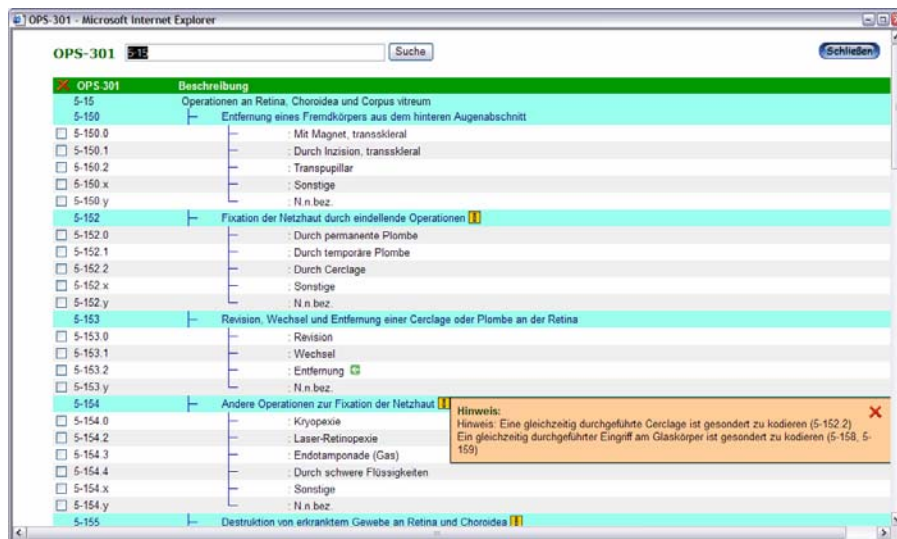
OPS-301 - Microsoft Internet Explorer

OPS-301 5-15 Suche Schließen

| OPS-301 | Beschreibung |
|---|---|
| 5-15 | Operationen an Retina, Choroidea und Corpus vitreum |
| 5-150 | Entfernung eines Fremdkörpers aus dem hinteren Augenabschnitt |
| 5-150.0 | : Mit Magnet, transskleral |
| 5-150.1 | : Durch Inzision, transskleral |
| 5-150.2 | : Transpupillar |
| 5-150.x | : Sonstige |
| 5-150.y | : N.n.bez. |
| 5-152 | Fixation der Netzhaut durch eindellende Operationen ! |
| 5-152.0 | : Durch permanente Plombe |
| 5-152.1 | : Durch temporäre Plombe |
| 5-152.2 | : Durch Cerclage |
| 5-152.x | : Sonstige |
| 5-152.y | : N.n.bez. |
| 5-153 | Revision, Wechsel und Entfernung einer Cerclage oder Plombe an der Retina |
| 5-153.0 | : Revision |
| 5-153.1 | : Wechsel |
| 5-153.2 | : Entfernung |
| 5-153.y | : N.n.bez. |
| 5-154 | Andere Operationen zur Fixation der Netzhaut ! |
| 5-154.0 | : Kryopexie |
| 5-154.2 | : Laser-Retinopexie |
| 5-154.3 | : Endotamponade (Gas) |
| 5-154.4 | : Durch schwere Flüssigkeiten |
| 5-154.x | : Sonstige |
| 5-154.y | : N.n.bez. |
| 5-155 | Destruktion von erkranktem Gewebe an Retina und Choroidea ! |

Hinweis:
Hinweis: Eine gleichzeitig durchgeführte Cerclage ist gesondert zu kodieren (5-152.2)
Ein gleichzeitig durchgeführter Eingriff am Glaskörper ist gesondert zu kodieren (5-158, 5-159)